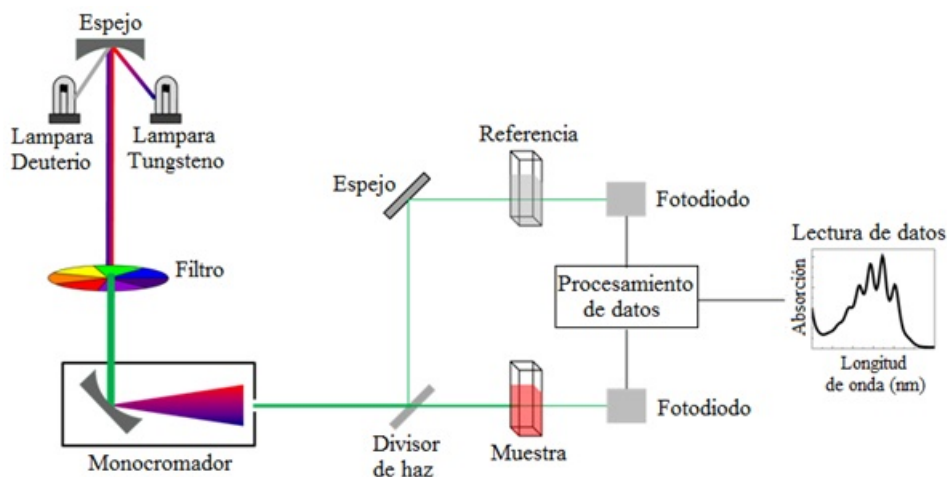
Espejo

Lampara Deuterio

Lampara Tungsteno

Filtro

Monocromador

Espejo

Referencia

Fotodiodo

Lectura de datos

Procesamiento de datos

Absorción

Longitud de onda (nm)

Divisor de haz

Muestra

Fotodiodo